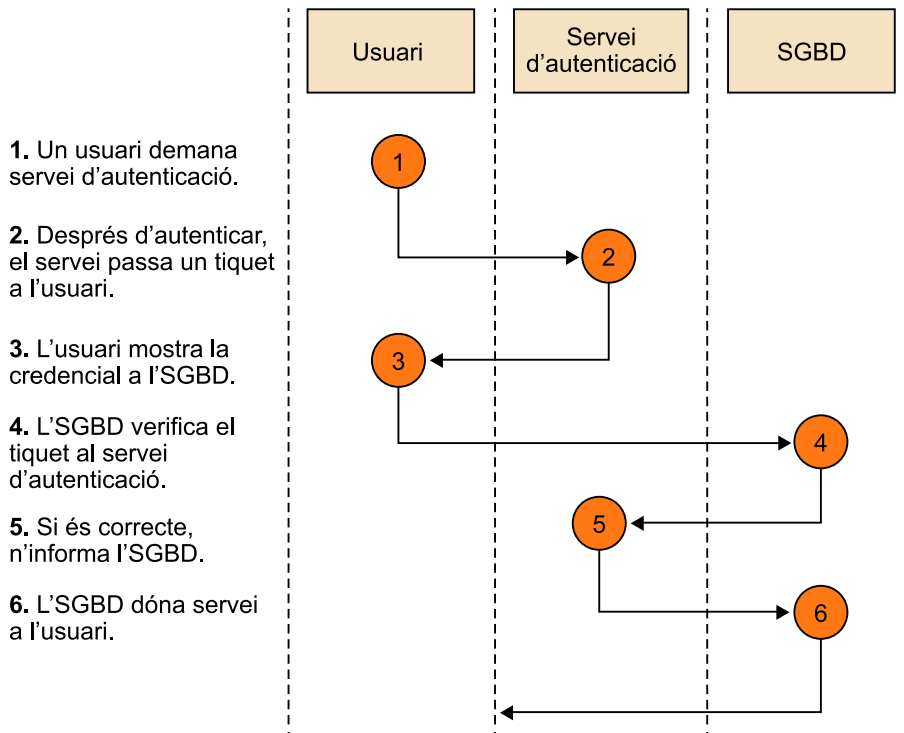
Usuari

Servei d'autenticació

SGBD

**1.** Un usuari demana servei d'autenticació.

**2.** Després d'autenticar, el servei passa un tiquet a l'usuari.

**3.** L'usuari mostra la credencial a l'SGBD.

**4.** L'SGBD verifica el tiquet al servei d'autenticació.

**5.** Si és correcte, n'informa l'SGBD.

**6.** L'SGBD dóna servei a l'usuari.

1

2

3

4

5

6